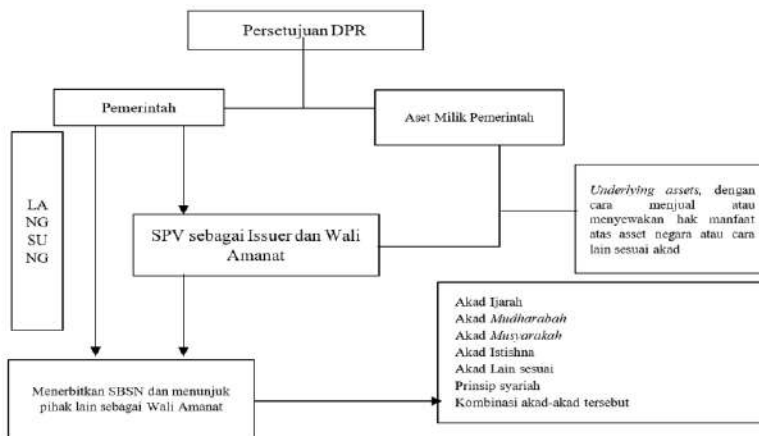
Persetujuan DPR

Pemerintah

Aset Milik Pemerintah

LA
NG
SU
NG

SPV sebagai Issuer dan Wali Amanat

Underlying assets, dengan cara menjual atau menyewakan hak manfaat atas asset negara atau cara lain sesuai akad

Akad Ijarah
Akad Mudharabah
Akad Musyarakah
Akad Istishna
Akad Lain sesuai
Prinsip syariah
Kombinasi akad-akad tersebut

Menerbitkan SBSN dan menunjuk pihak lain sebagai Wali Amanat